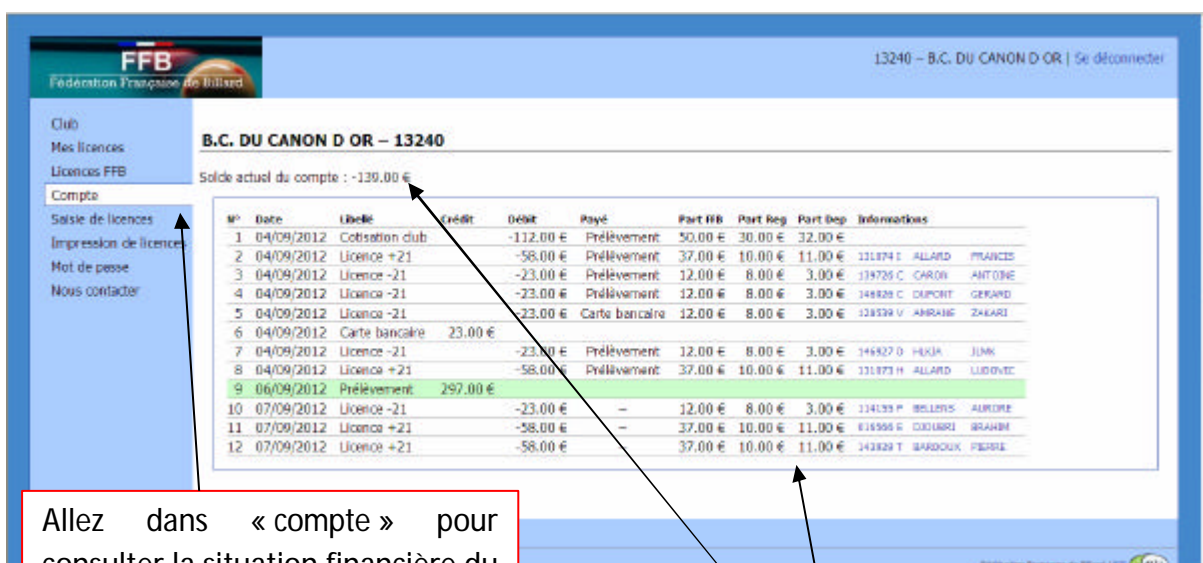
FFB
Fédération Française de Billard

13240 – B.C. DU CANON D OR | Se déconnecter

Club
Mes licences
Licences FFB
Compte
Saisie de licences
Impression de licences
Mot de passe
Nous contacter

B.C. DU CANON D OR – 13240

Solde actuel du compte : -139.00 €

| N° | Date | Libellé | Crédit | Débit | Payé | Part FFB | Part Reg | Part Dep | Informations |
|---|---|---|---|---|---|---|---|---|---|
| 1 | 04/09/2012 | Cotisation club | | -112.00 € | Prélèvement | 50.00 € | 30.00 € | 32.00 € | |
| 2 | 04/09/2012 | Licence +21 | | -58.00 € | Prélèvement | 37.00 € | 10.00 € | 11.00 € | 131874 I ALLARD FRANCIS |
| 3 | 04/09/2012 | Licence -21 | | -23.00 € | Prélèvement | 12.00 € | 8.00 € | 3.00 € | 139726 C CARON ANTOINE |
| 4 | 04/09/2012 | Licence -21 | | -23.00 € | Prélèvement | 12.00 € | 8.00 € | 3.00 € | 146828 C DUPONT GERARD |
| 5 | 04/09/2012 | Licence -21 | | -23.00 € | Carte bancaire | 12.00 € | 8.00 € | 3.00 € | 128539 V AMRANE ZAKARI |
| 6 | 04/09/2012 | Carte bancaire | 23.00 € | | | | | | |
| 7 | 04/09/2012 | Licence -21 | | -23.00 € | Prélèvement | 12.00 € | 8.00 € | 3.00 € | 146927 D HUGA JUAN |
| 8 | 04/09/2012 | Licence +21 | | -58.00 € | Prélèvement | 37.00 € | 10.00 € | 11.00 € | 131873 H ALLARD LUDOVIC |
| 9 | 06/09/2012 | Prélèvement | 297.00 € | | | | | | |
| 10 | 07/09/2012 | Licence -21 | | -23.00 € | – | 12.00 € | 8.00 € | 3.00 € | 114155 P BELLERS AURORE |
| 11 | 07/09/2012 | Licence +21 | | -58.00 € | – | 37.00 € | 10.00 € | 11.00 € | 816566 E DJOUBRI BRAHIM |
| 12 | 07/09/2012 | Licence +21 | | -58.00 € | | 37.00 € | 10.00 € | 11.00 € | 143829 T BARDOUX PIERRE |

Allez dans « compte » pour consulter la situation financière du